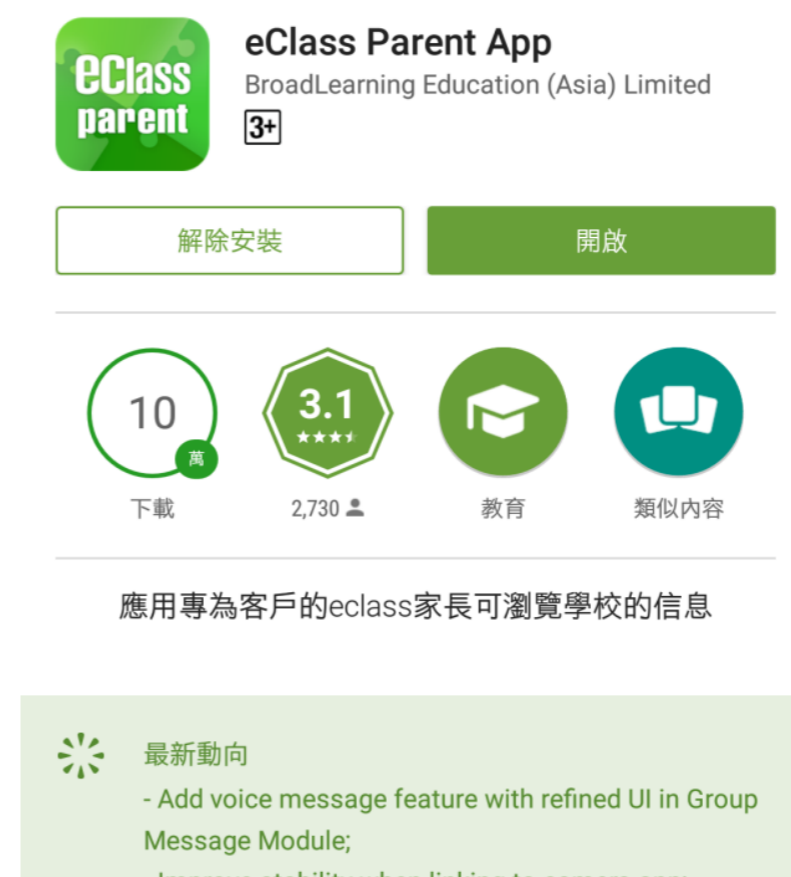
eClass parent

eClass Parent App
BroadLearning Education (Asia) Limited
3+

解除安裝
開啟

10
萬
下載

3.1
2,730

教育

類似內容

應用專為客戶的eclass家長可瀏覽學校的信息

最新動向
- Add voice message feature with refined UI in Group Message Module;
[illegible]